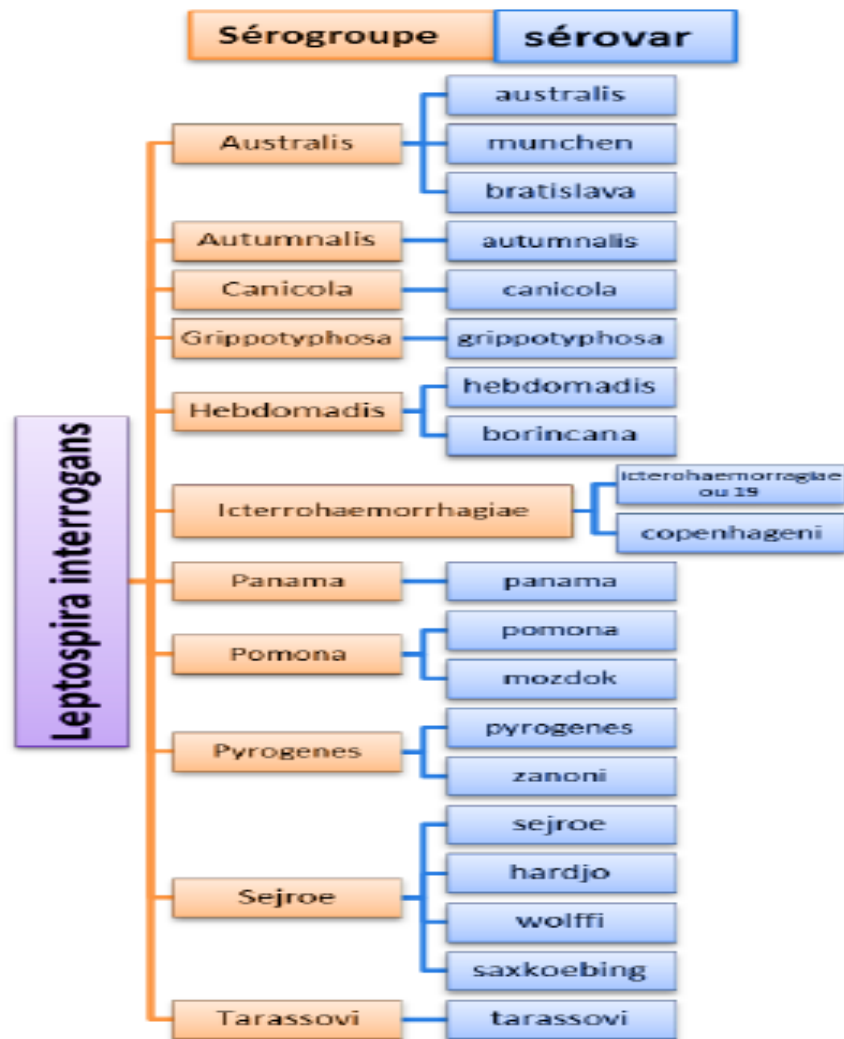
Sérogroupe | sérovar

Leptospira interrogans

Australis
australis
munchen
bratislava

Autumnalis
autumnalis

Canicola
canicola

Grippotyphosa
grippotyphosa

Hebdomadis
hebdomadis
borincana

Icterrohaemorrhagiae
icterohaemorragiae ou 19
copenhageni

Panama
panama

Pomona
pomona
mozdok

Pyrogenes
pyrogenes
zanoni

Sejroe
sejroe
hardjo
wolffi
saxkoebing

Tarassovi
tarassovi